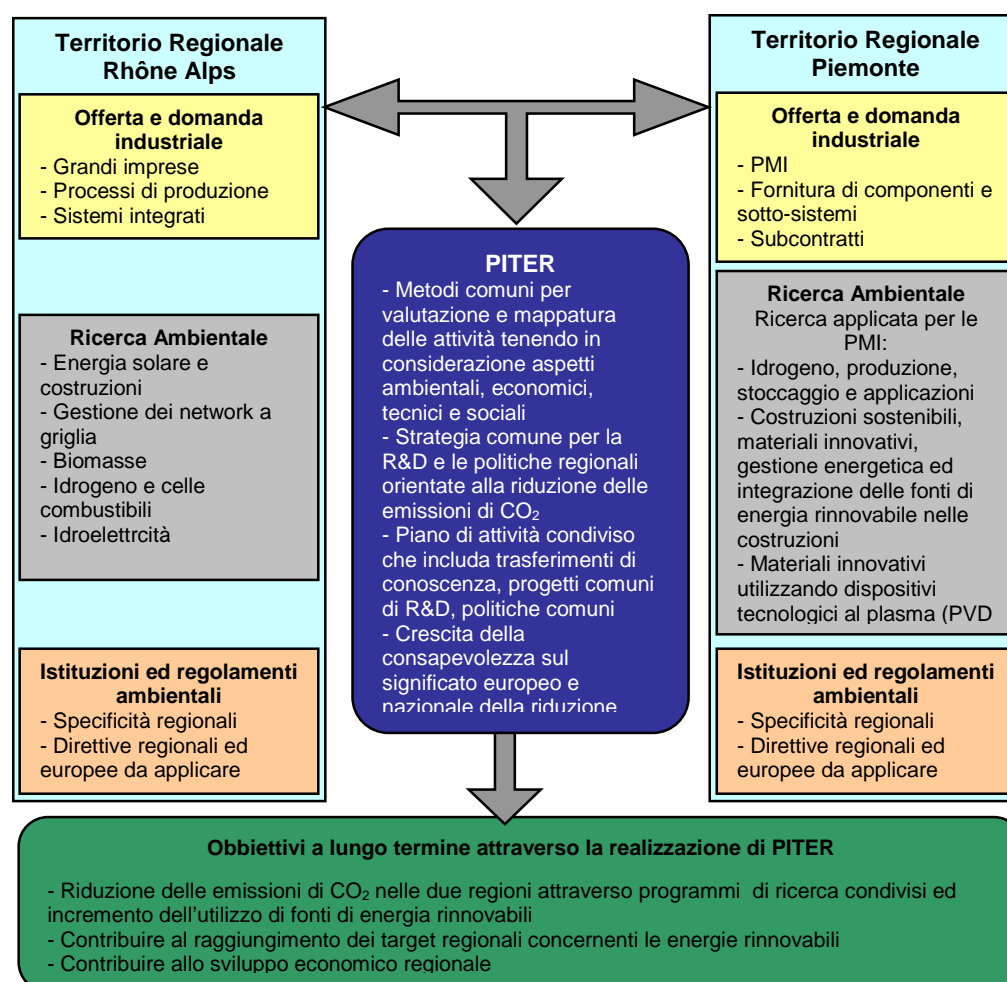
Territorio Regionale Rhône Alps

Offerta e domanda industriale
- Grandi imprese
- Processi di produzione
- Sistemi integrati

Ricerca Ambientale
- Energia solare e costruzioni
- Gestione dei network a griglia
- Biomasse
- Idrogeno e celle combustibili
- Idroelettrcità

Istituzioni ed regolamenti ambientali
- Specificità regionali
- Direttive regionali ed europee da applicare

PITER
- Metodi comuni per valutazione e mappatura delle attività tenendo in considerazione aspetti ambientali, economici, tecnici e sociali
- Strategia comune per la R&D e le politiche regionali orientate alla riduzione delle emissioni di $CO_2$
- Piano di attività condiviso che includa trasferimenti di conoscenza, progetti comuni di R&D, politiche comuni
- Crescita della consapevolezza sul significato europeo e nazionale della riduzione

Territorio Regionale Piemonte

Offerta e domanda industriale
- PMI
- Fornitura di componenti e sotto-sistemi
- Subcontratti

Ricerca Ambientale
Ricerca applicata per le PMI:
- Idrogeno, produzione, stoccaggio e applicazioni
- Costruzioni sostenibili, materiali innovativi, gestione energetica ed integrazione delle fonti di energia rinnovabile nelle costruzioni
- Materiali innovativi utilizzando dispositivi tecnologici al plasma (PVD

Istituzioni ed regolamenti ambientali
- Specificità regionali
- Direttive regionali ed europee da applicare

Obbiettivi a lungo termine attraverso la realizzazione di PITER

- Riduzione delle emissioni di $CO_2$ nelle due regioni attraverso programmi di ricerca condivisi ed incremento dell'utilizzo di fonti di energia rinnovabili
- Contribuire al raggiungimento dei target regionali concernenti le energie rinnovabili
- Contribuire allo sviluppo economico regionale